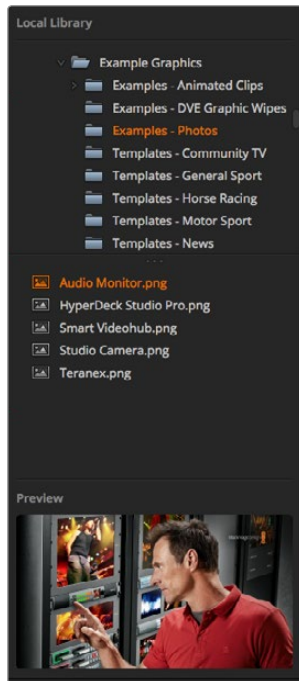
Local Library

Example Graphics
Examples - Animated Clips
Examples - DVE Graphic Wipes
Examples - Photos
Templates - Community TV
Templates - General Sport
Templates - Horse Racing
Templates - Motor Sport
Templates - News

Audio Monitor.png
HyperDeck Studio Pro.png
Smart Videohub.png
Studio Camera.png
Teranex.png

Preview